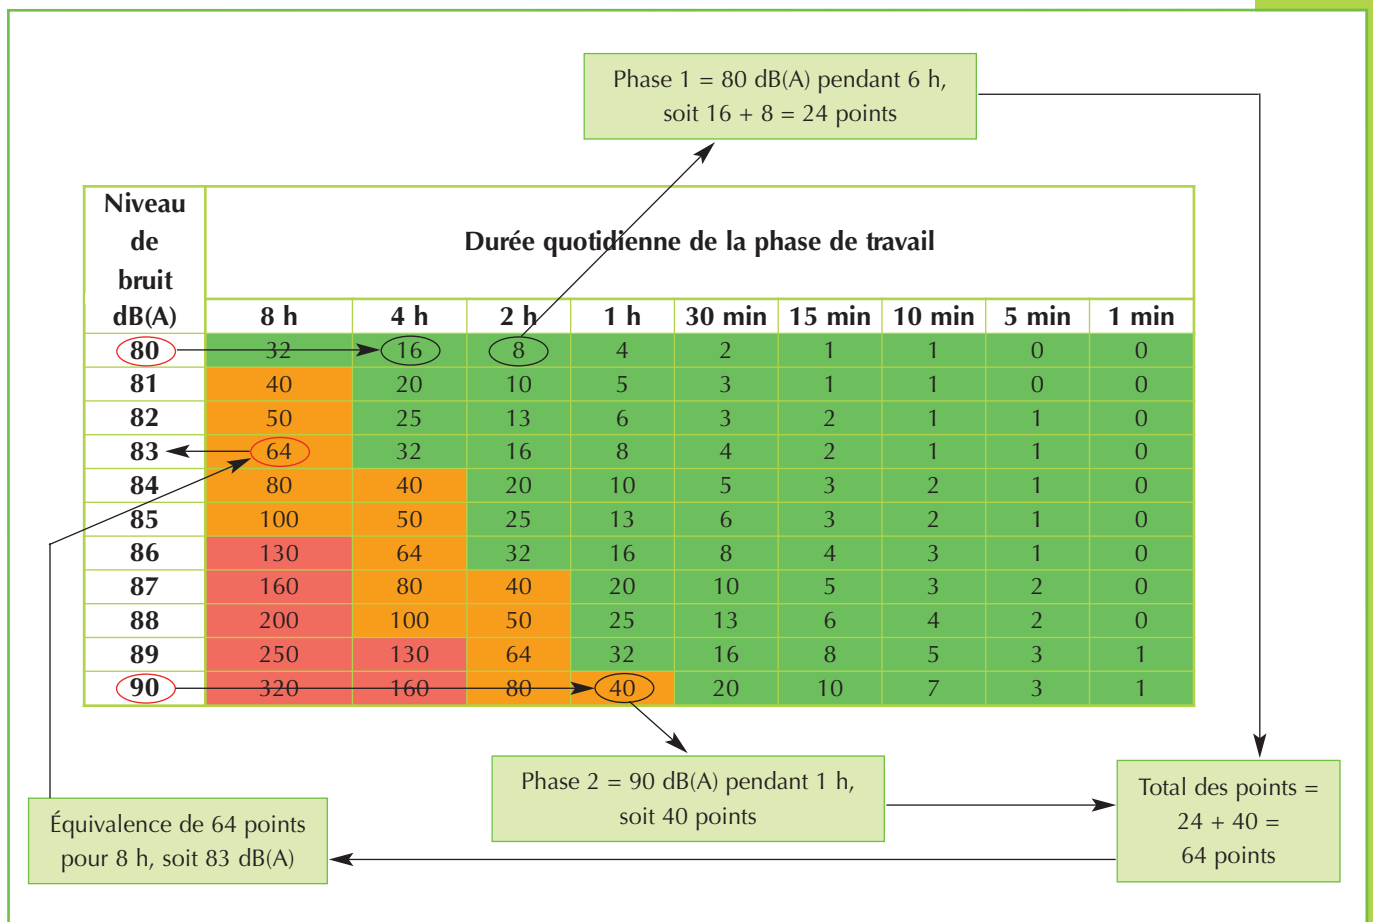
Phase 1 = 80 dB(A) pendant 6 h, soit 16 + 8 = 24 points

| Niveau de bruit dB(A) | Durée quotidienne de la phase de travail | | | | | | | | |
|---|---|---|---|---|---|---|---|---|---|
| | 8 h | 4 h | 2 h | 1 h | 30 min | 15 min | 10 min | 5 min | 1 min |
| 80 | 32 | 16 | 8 | 4 | 2 | 1 | 1 | 0 | 0 |
| 81 | 40 | 20 | 10 | 5 | 3 | 1 | 1 | 0 | 0 |
| 82 | 50 | 25 | 13 | 6 | 3 | 2 | 1 | 1 | 0 |
| 83 | 64 | 32 | 16 | 8 | 4 | 2 | 1 | 1 | 0 |
| 84 | 80 | 40 | 20 | 10 | 5 | 3 | 2 | 1 | 0 |
| 85 | 100 | 50 | 25 | 13 | 6 | 3 | 2 | 1 | 0 |
| 86 | 130 | 64 | 32 | 16 | 8 | 4 | 3 | 1 | 0 |
| 87 | 160 | 80 | 40 | 20 | 10 | 5 | 3 | 2 | 0 |
| 88 | 200 | 100 | 50 | 25 | 13 | 6 | 4 | 2 | 0 |
| 89 | 250 | 130 | 64 | 32 | 16 | 8 | 5 | 3 | 1 |
| 90 | 320 | 160 | 80 | 40 | 20 | 10 | 7 | 3 | 1 |

Phase 2 = 90 dB(A) pendant 1 h, soit 40 points

Total des points = 24 + 40 = 64 points

Équivalence de 64 points pour 8 h, soit 83 dB(A)